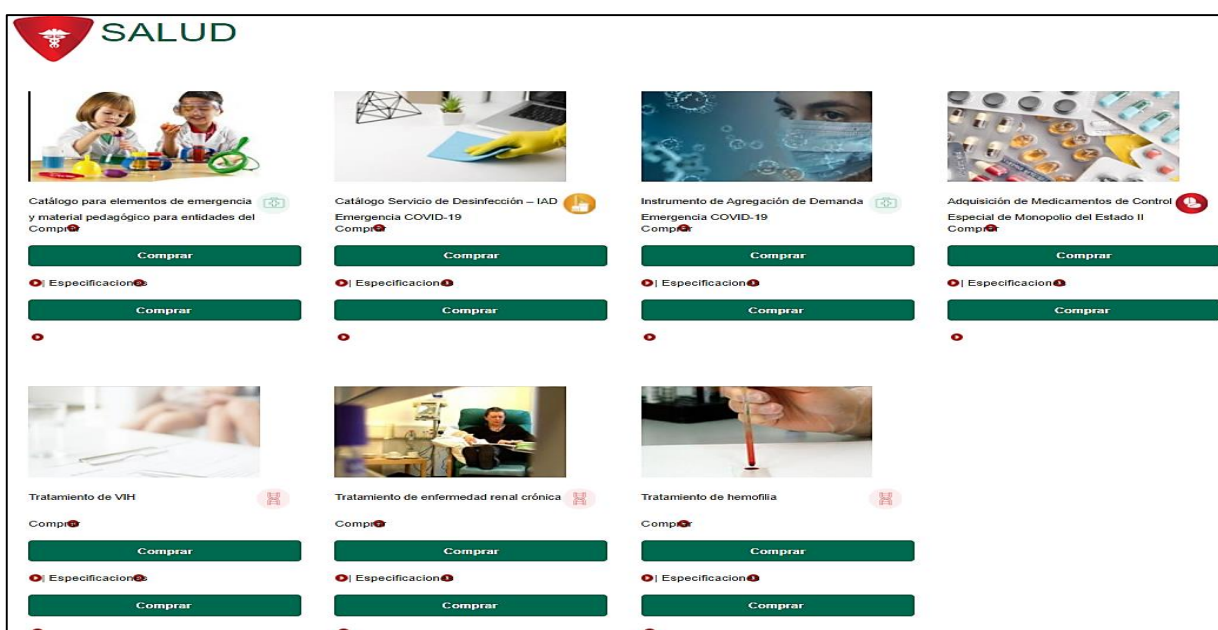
SALUD

Catálogo para elementos de emergencia y material pedagógico para entidades del
Compr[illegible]
Comprar
| Especificacion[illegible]
Comprar

Catálogo Servicio de Desinfección – IAD Emergencia COVID-19
Compr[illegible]
Comprar
| Especificacion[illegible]
Comprar

Instrumento de Agregación de Demanda Emergencia COVID-19
Compr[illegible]
Comprar
| Especificacion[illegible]
Comprar

Adquisición de Medicamentos de Control Especial de Monopolio del Estado II
Compr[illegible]
Comprar
| Especificacion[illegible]
Comprar

Tratamiento de VIH
Compr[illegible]
Comprar
| Especificacion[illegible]
Comprar

Tratamiento de enfermedad renal crónica
Compr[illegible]
Comprar
| Especificacion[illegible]
Comprar

Tratamiento de hemofilia
Compr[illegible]
Comprar
| Especificacion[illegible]
Comprar